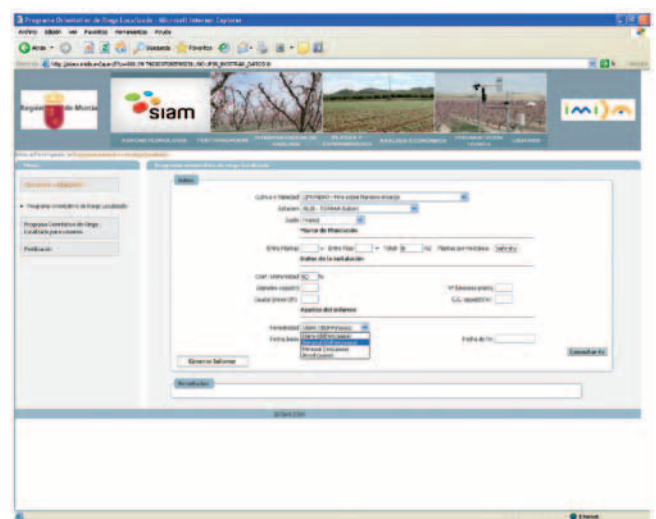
Programa Orientativo de Riego Localizado - Microsoft Internet Explorer

Archivo Edición Ver Favoritos Herramientas Ayuda

Atrás Búsqueda Favoritos

Región de Murcia

siam

IMIDA

Menú

Programa orientativo de riego localizado

Datos

Cultivo y Variedad:

Estación:

Suelo: Franco

Marco de Plantación

Entre Plantas: Entre Filas: Total: Plantas por hectárea:

Datos de la instalación

Coef. Uniformidad: %

Caudal Gotero (l/h):

Nº Emisores planta:

Datos de la estación

Ajustes del informe

Periodicidad:

Fecha Inicio:

Fecha de fin:

Consultar Ev

Generar Informe

Resultados

Internet